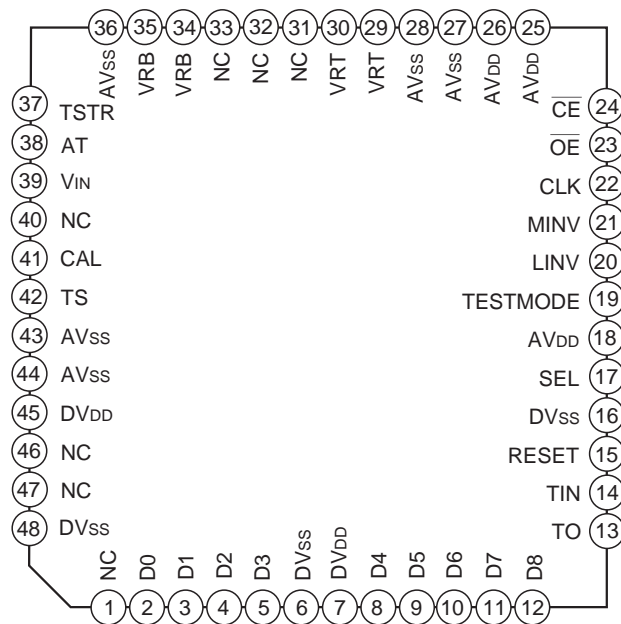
36 35 34 33 32 31 30 29 28 27 26 25

AVSS VRB VRB NC NC NC VRT VRT AVSS AVSS AVDD AVDD

37 TSTR
38 AT
39 VIN
40 NC
41 CAL
42 TS
43 AVSS
44 AVSS
45 DVDD
46 NC
47 NC
48 DVSS

$\overline{CE}$ 24
$\overline{OE}$ 23
CLK 22
MINV 21
LINV 20
TESTMODE 19
AVDD 18
SEL 17
DVSS 16
RESET 15
TIN 14
TO 13

NC D0 D1 D2 D3 DVSS DVDD D4 D5 D6 D7 D8

1 2 3 4 5 6 7 8 9 10 11 12